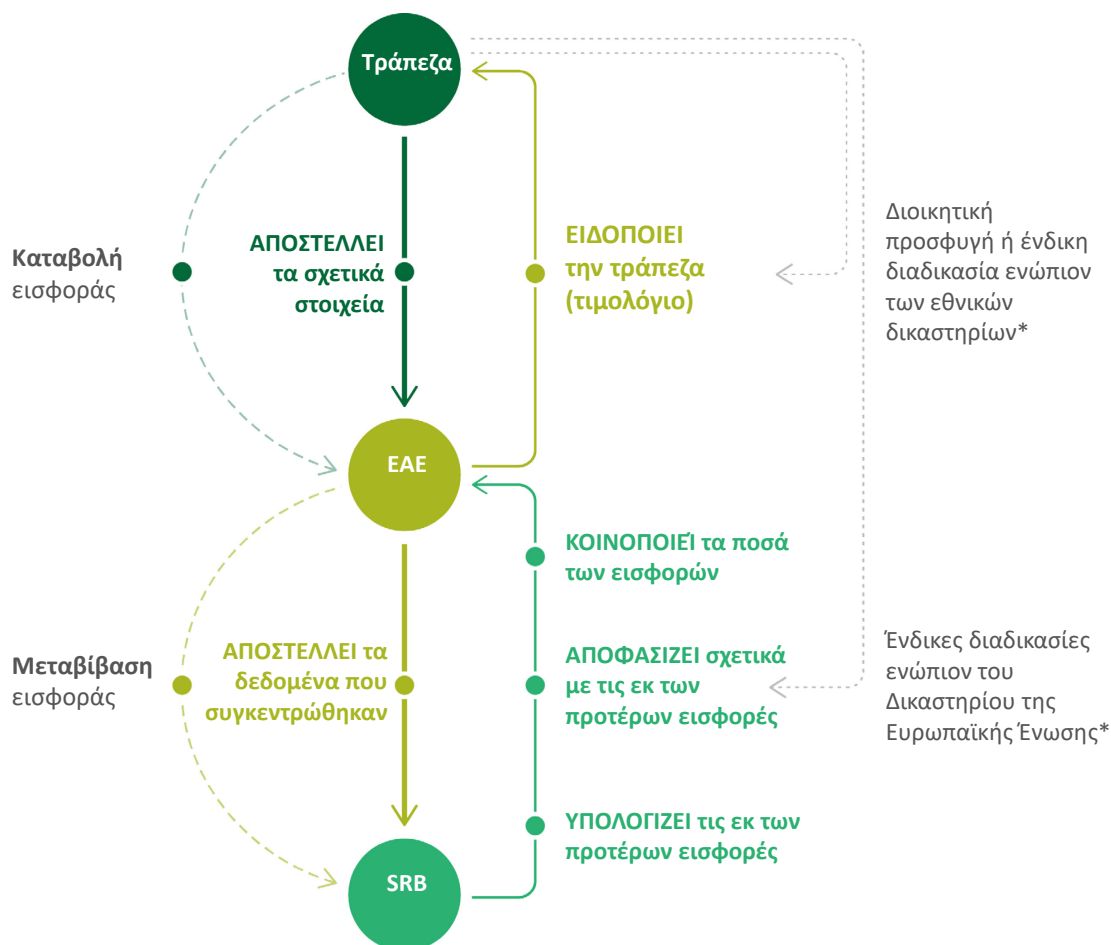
Τράπεζα

Καταβολή εισφοράς

ΑΠΟΣΤΕΛΛΕΙ τα σχετικά στοιχεία

ΕΙΔΟΠΟΙΕΙ την τράπεζα (τιμολόγιο)

Διοικητική προσφυγή ή ένδικη διαδικασία ενώπιον των εθνικών δικαστηρίων*

ΕΑΕ

ΚΟΙΝΟΠΟΙΕΊ τα ποσά των εισφορών

Μεταβίβαση εισφοράς

ΑΠΟΣΤΕΛΛΕΙ τα δεδομένα που συγκεντρώθηκαν

ΑΠΟΦΑΣΙΖΕΙ σχετικά με τις εκ των προτέρων εισφορές

Ένδικες διαδικασίες ενώπιον του Δικαστηρίου της Ευρωπαϊκής Ένωσης*

ΥΠΟΛΟΓΙΖΕΙ τις εκ των προτέρων εισφορές

SRB